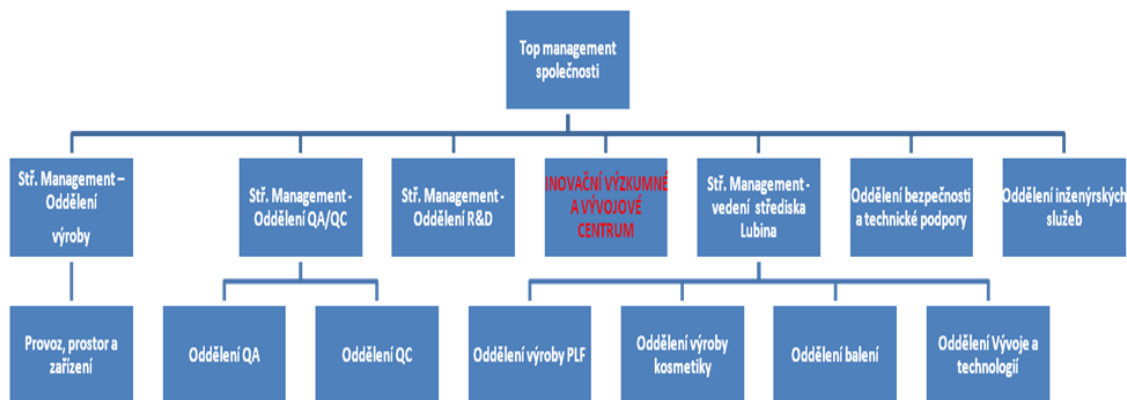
Top management společnosti

Stř. Management – Oddělení výroby

Stř. Management - Oddělení QA/QC

Stř. Management - Oddělení R&D

INOVAČNÍ VÝZKUMNÉ A VÝVOJOVÉ CENTRUM

Stř. Management - vedení střediska Lubina

Oddělení bezpečnosti a technické podpory

Oddělení inženýrských služeb

Provoz, prostor a zařízení

Oddělení QA

Oddělení QC

Oddělení výroby PLF

Oddělení výroby kosmetiky

Oddělení balení

Oddělení Vývoje a technologií